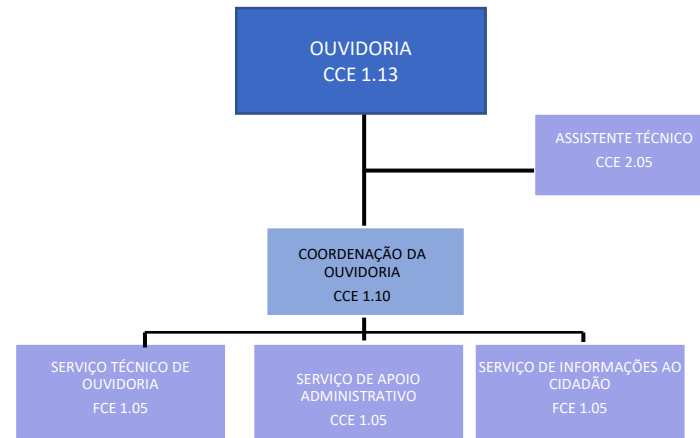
OUVIDORIA
CCE 1.13

ASSISTENTE TÉCNICO
CCE 2.05

COORDENAÇÃO DA OUVIDORIA
CCE 1.10

SERVIÇO TÉCNICO DE OUVIDORIA
FCE 1.05

SERVIÇO DE APOIO ADMINISTRATIVO
CCE 1.05

SERVIÇO DE INFORMAÇÕES AO CIDADÃO
FCE 1.05